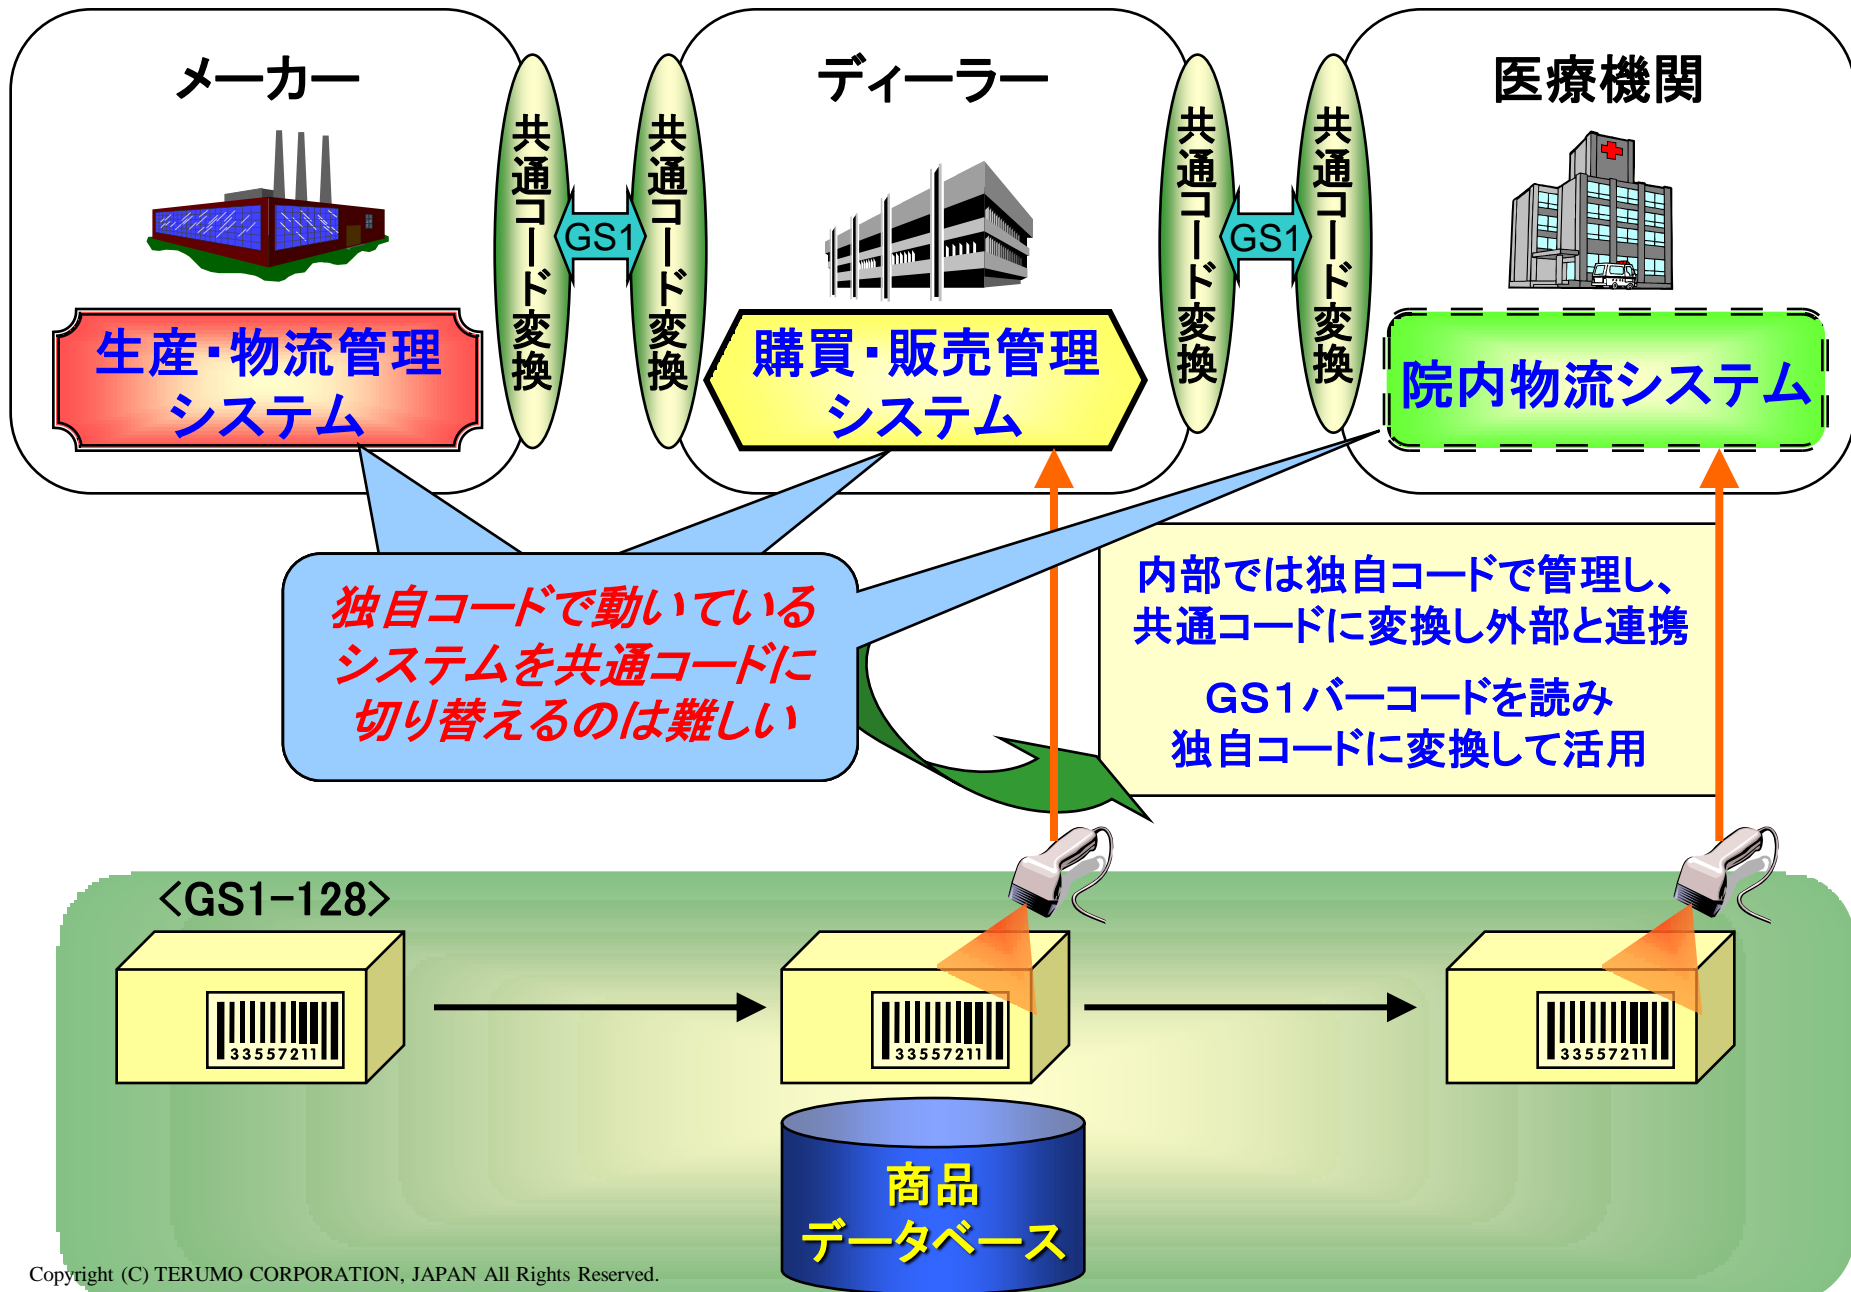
メーカー

共通コード変換

GS1

共通コード変換

ディーラー

共通コード変換

GS1

共通コード変換

医療機関

生産・物流管理システム

購買・販売管理システム

院内物流システム

独自コードで動いているシステムを共通コードに切り替えるのは難しい

内部では独自コードで管理し、共通コードに変換し外部と連携

GS1バーコードを読み独自コードに変換して活用

<GS1-128>

33557211

33557211

33557211

商品データベース

Copyright (C) TERUMO CORPORATION, JAPAN All Rights Reserved.